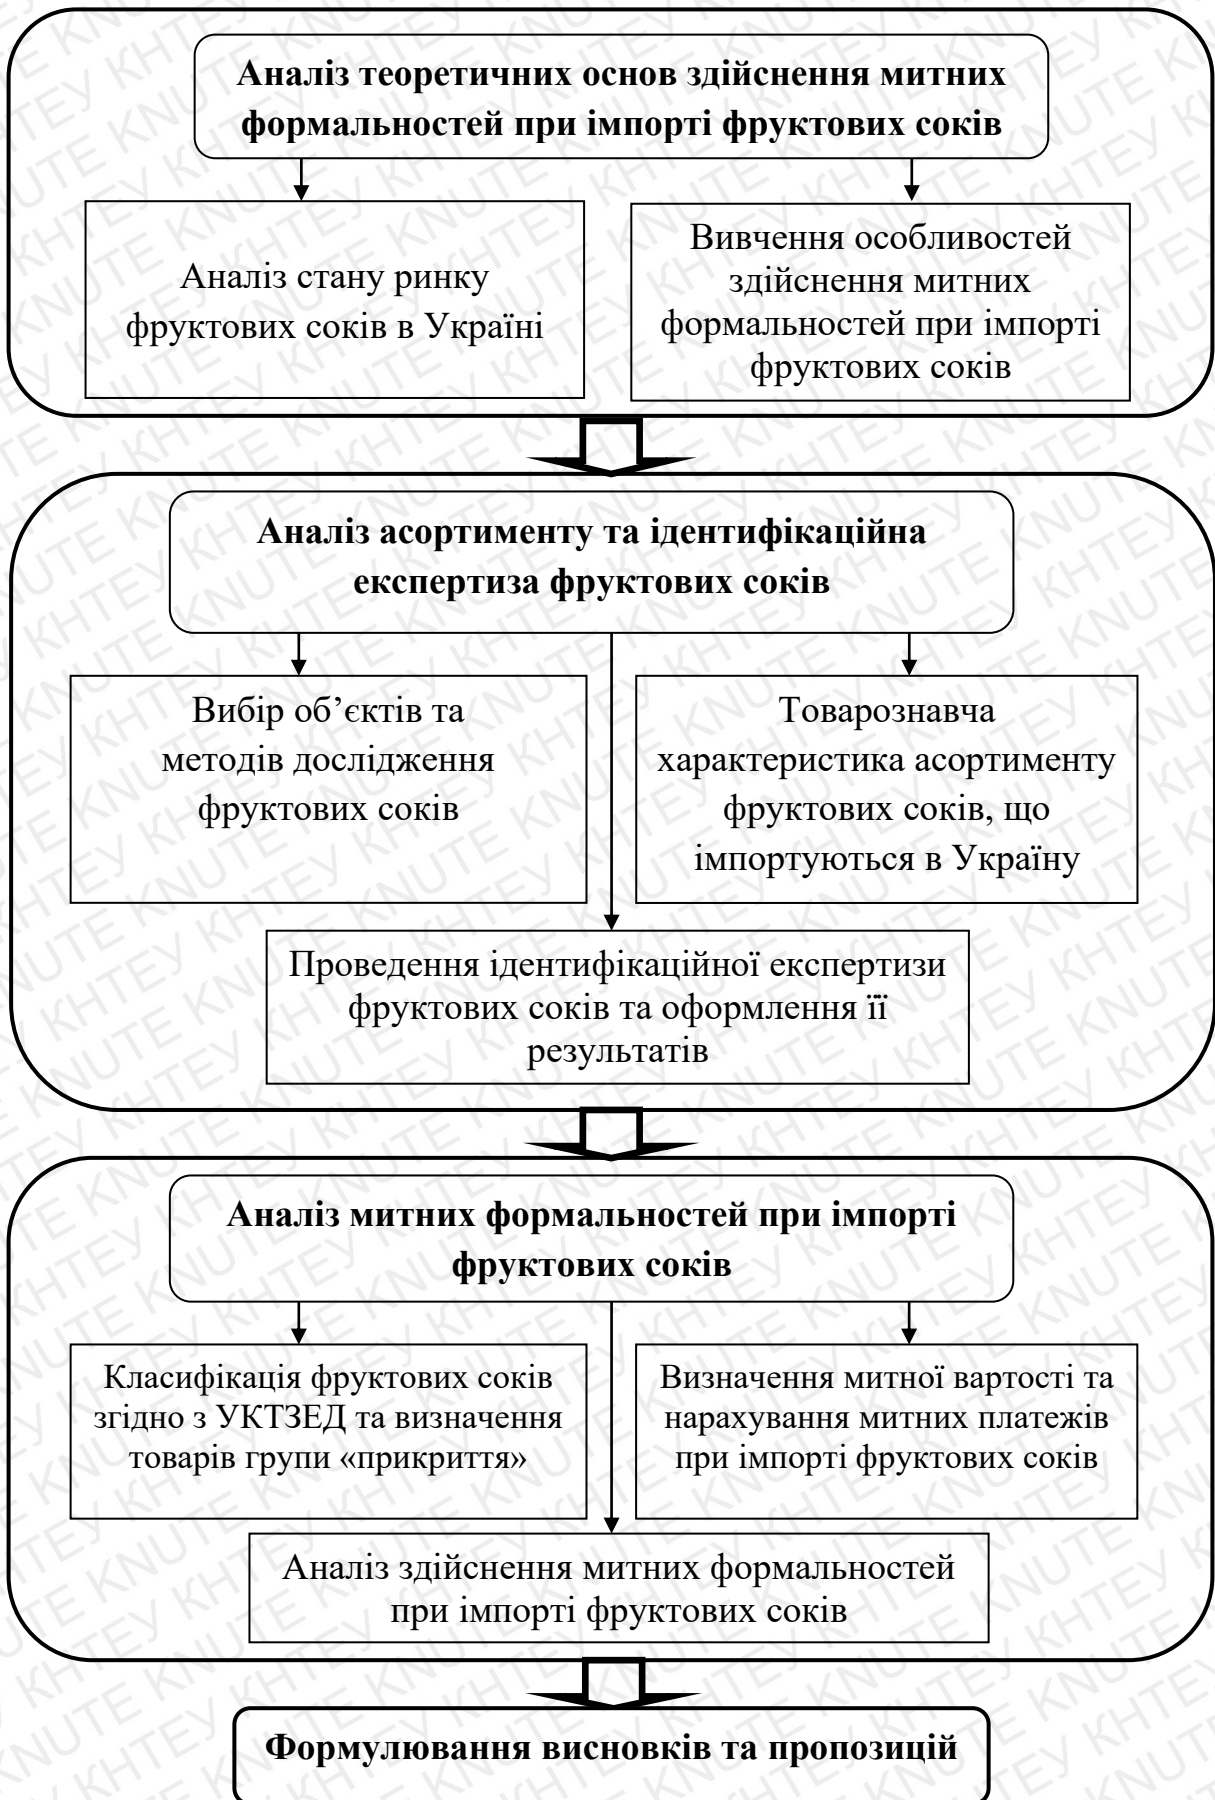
Аналіз теоретичних основ здійснення митних формальностей при імпорті фруктових соків

Аналіз стану ринку фруктових соків в Україні

Вивчення особливостей здійснення митних формальностей при імпорті фруктових соків

Аналіз асортименту та ідентифікаційна експертиза фруктових соків

Вибір об'єктів та методів дослідження фруктових соків

Товарознавча характеристика асортименту фруктових соків, що імпортуються в Україну

Проведення ідентифікаційної експертизи фруктових соків та оформлення її результатів

Аналіз митних формальностей при імпорті фруктових соків

Класифікація фруктових соків згідно з УКТЗЕД та визначення товарів групи «прикриття»

Визначення митної вартості та нарахування митних платежів при імпорті фруктових соків

Аналіз здійснення митних формальностей при імпорті фруктових соків

Формулювання висновків та пропозицій